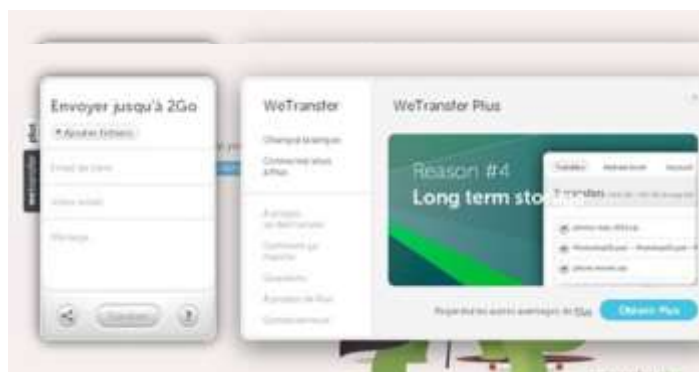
Envoyer jusqu'à 2Go

+ Ajouter fichiers

Email de l'ami

Votre email

Message

Envoyer

WeTransfer

Changez le fond

Comment ça marche

WeTransfer Plus

Reason #4

Long term sto

Transfers

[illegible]

Obtenir Plus